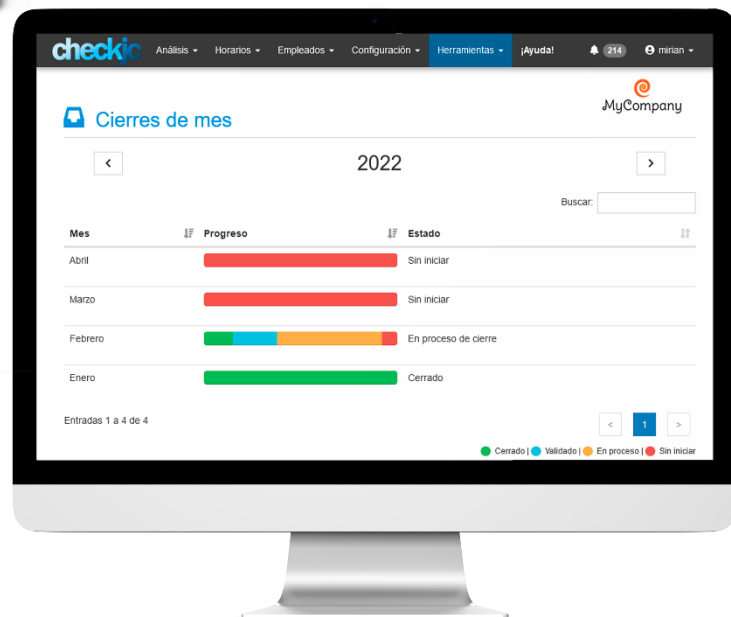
checkic Análisis ▾ Horarios ▾ Empleados ▾ Configuración ▾ Herramientas ▾ ¡Ayuda! 214 mirian ▾

MyCompany

Cierres de mes

‹ 2022 ›

Buscar:

| Mes | Progreso | Estado |
|---|---|---|
| Abril | | Sin iniciar |
| Marzo | | Sin iniciar |
| Febrero | | En proceso de cierre |
| Enero | | Cerrado |

Entradas 1 a 4 de 4

< 1 >

Cerrado | Validado | En proceso | Sin iniciar